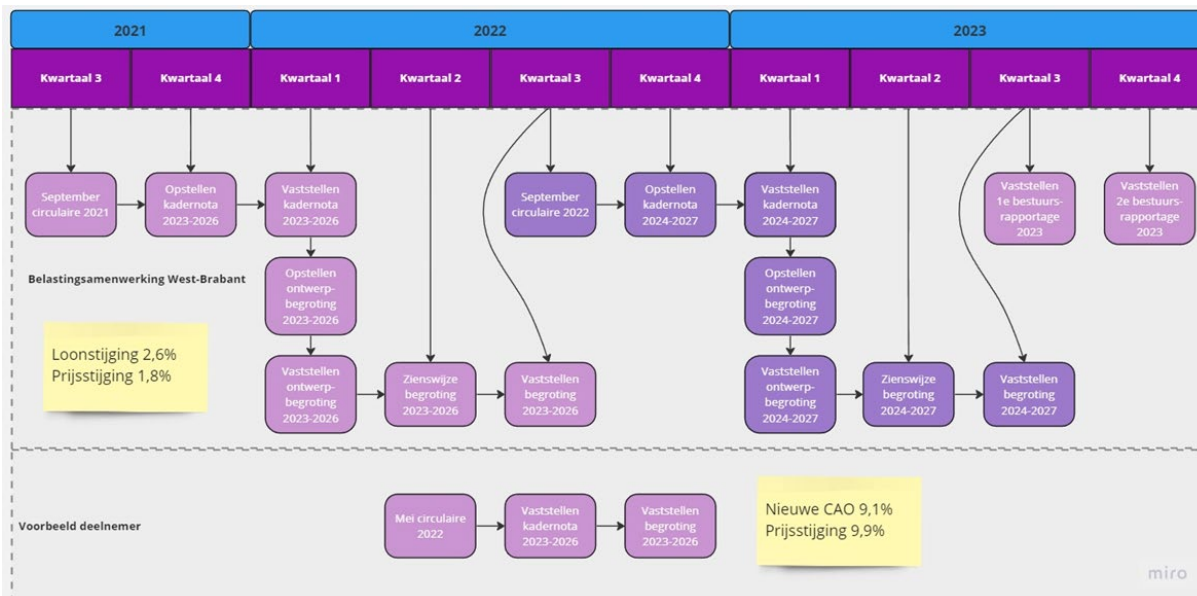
2021

2022

2023

Kwartaal 3

Kwartaal 4

Kwartaal 1

Kwartaal 2

Kwartaal 3

Kwartaal 4

Kwartaal 1

Kwartaal 2

Kwartaal 3

Kwartaal 4

September circulaire 2021

Opstellen kadernota 2023-2026

Vaststellen kadernota 2023-2026

September circulaire 2022

Opstellen kadernota 2024-2027

Vaststellen kadernota 2024-2027

Vaststellen 1e bestuurs-rapportage 2023

Vaststellen 2e bestuurs-rapportage 2023

Belastingsamenwerking West-Brabant

Opstellen ontwerp-begroting 2023-2026

Opstellen ontwerp-begroting 2024-2027

Loonstijging 2,6%
Prijsstijging 1,8%

Vaststellen ontwerp-begroting 2023-2026

Zienswijze begroting 2023-2026

Vaststellen begroting 2023-2026

Vaststellen ontwerp-begroting 2024-2027

Zienswijze begroting 2024-2027

Vaststellen begroting 2024-2027

Voorbeeld deelnemer

Mei circulaire 2022

Vaststellen kadernota 2023-2026

Vaststellen begroting 2023-2026

Nieuwe CAO 9,1%
Prijsstijging 9,9%

miro